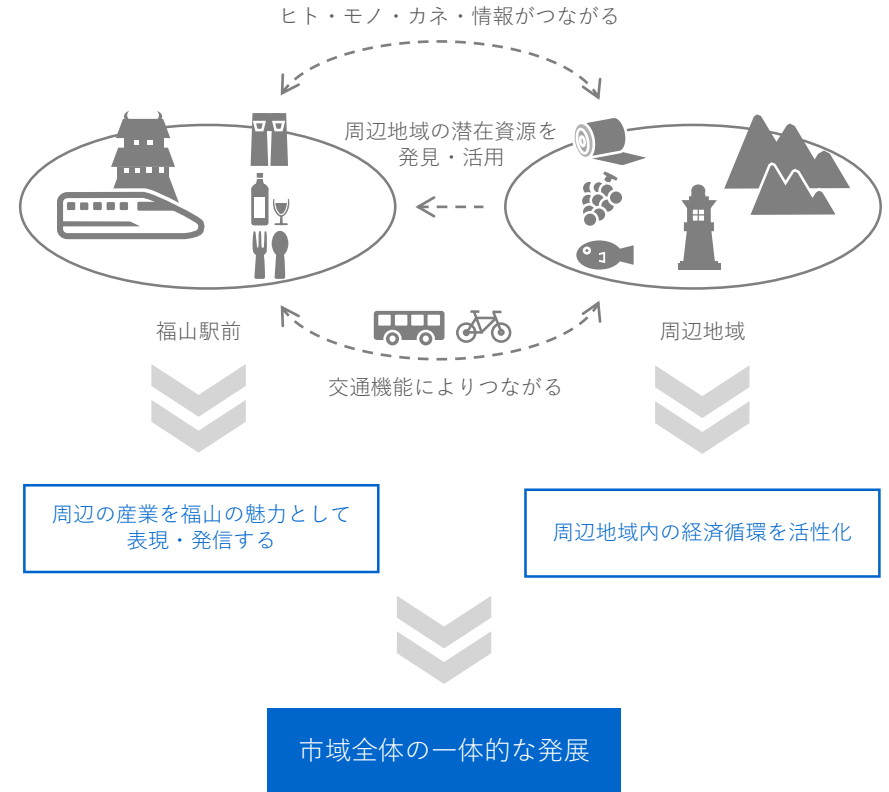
ヒト・モノ・カネ・情報がつながる

周辺地域の潜在資源を発見・活用

福山駅前

周辺地域

交通機能によりつながる

周辺の産業を福山の魅力として表現・発信する

周辺地域内の経済循環を活性化

市域全体の一体的な発展